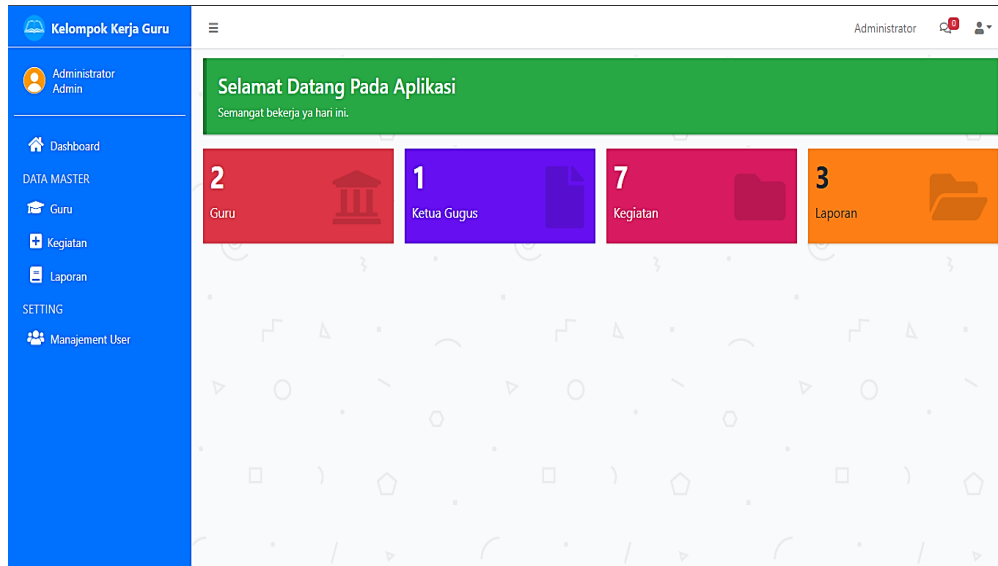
Kelompok Kerja Guru

≡

Administrator 0

Administrator
Admin

Dashboard

DATA MASTER

Guru

Kegiatan

Laporan

SETTING

Manajement User

Selamat Datang Pada Aplikasi

Semangat bekerja ya hari ini.

2
Guru

1
Ketua Gugus

7
Kegiatan

3
Laporan